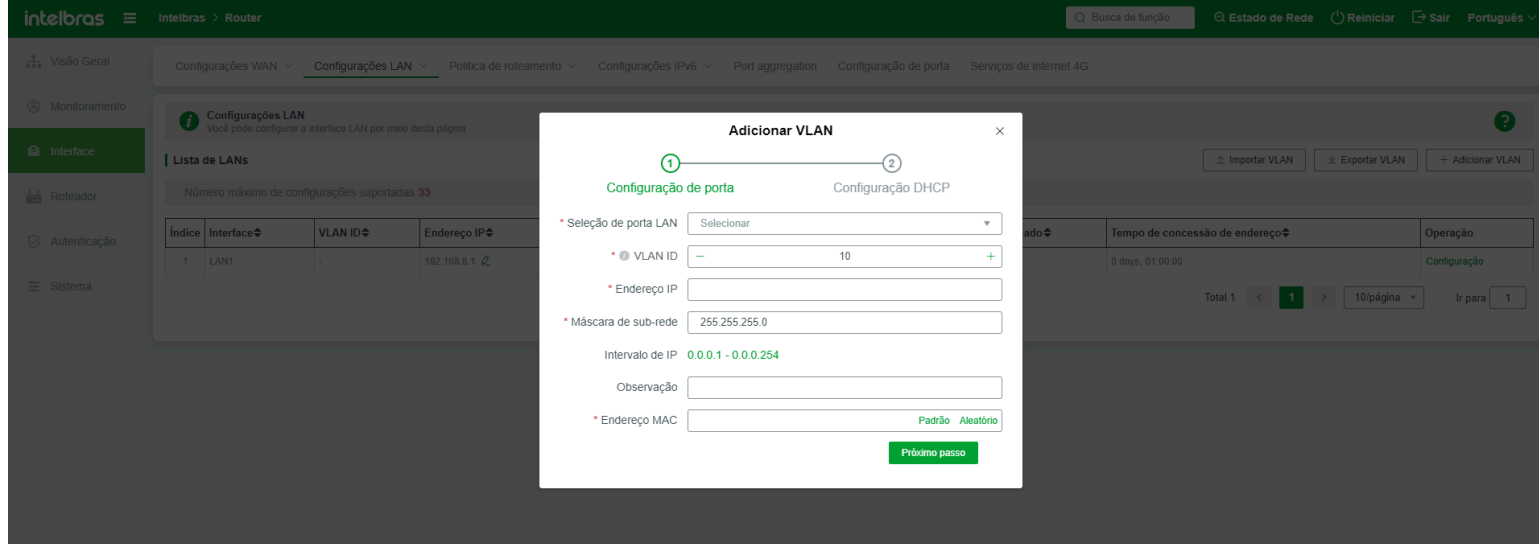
intelbras ≡ Intelbras > Router

Busca de função

Estado de Rede Reiniciar Sair Português

Visão Geral
Monitoramento
Interface
Roteador
Autenticação
Sistema

Configurações WAN Configurações LAN Política de roteamento Configurações IPv6 Port aggregation Configuração de porta Serviços de internet 4G

Configurações LAN
Você pode configurar a interface LAN por meio desta página

Lista de LANs

Importar VLAN Exportar VLAN + Adicionar VLAN

Número máximo de configurações suportadas 33

| Índice | Interface | VLAN ID | Endereço IP | ado | Tempo de concessão de endereço | Operação |
|---|---|---|---|---|---|---|
| 1 | LAN1 | - | 192.168.8.1 | | 0 days, 01:00:00 | Configuração |

Total 1 < 1 > 10/página Ir para 1

Adicionar VLAN ×

1 Configuração de porta
2 Configuração DHCP

* Seleção de porta LAN Selecionar
* VLAN ID — 10 +
* Endereço IP
* Máscara de sub-rede 255.255.255.0
Intervalo de IP 0.0.0.1 - 0.0.0.254
Observação
* Endereço MAC Padrão Aleatório

Próximo passo